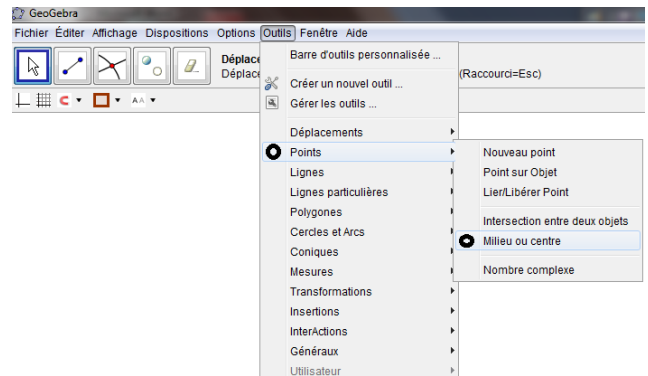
GeoGebra

Fichier Éditer Affichage Dispositions Options Outils Fenêtre Aide

Déplace
Déplace

(Raccourci=Esc)

AA

Barre d'outils personnalisée ...
Créer un nouvel outil ...
Gérer les outils ...
Déplacements
Points
Lignes
Lignes particulières
Polygones
Cercles et Arcs
Coniques
Mesures
Transformations
Insertions
InterActions
Généraux
Utilisateur

Nouveau point
Point sur Objet
Lier/Libérer Point
Intersection entre deux objets
Milieu ou centre
Nombre complexe